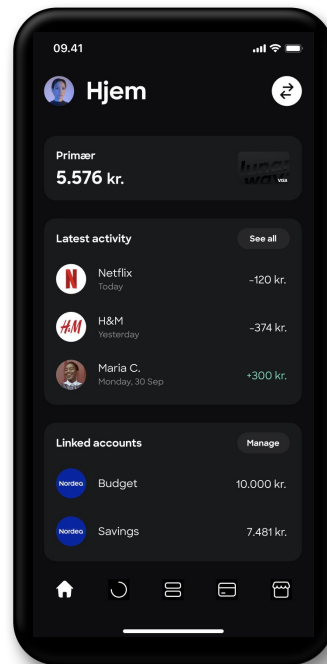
09.41

Hjem

Primær
5.576 kr.

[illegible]
VISA

Latest activity
See all

Netflix
Today
-120 kr.

H&M
Yesterday
-374 kr.

Maria C.
Monday, 30 Sep
+300 kr.

Linked accounts
Manage

Nordea
Budget
10.000 kr.

Nordea
Savings
7.481 kr.